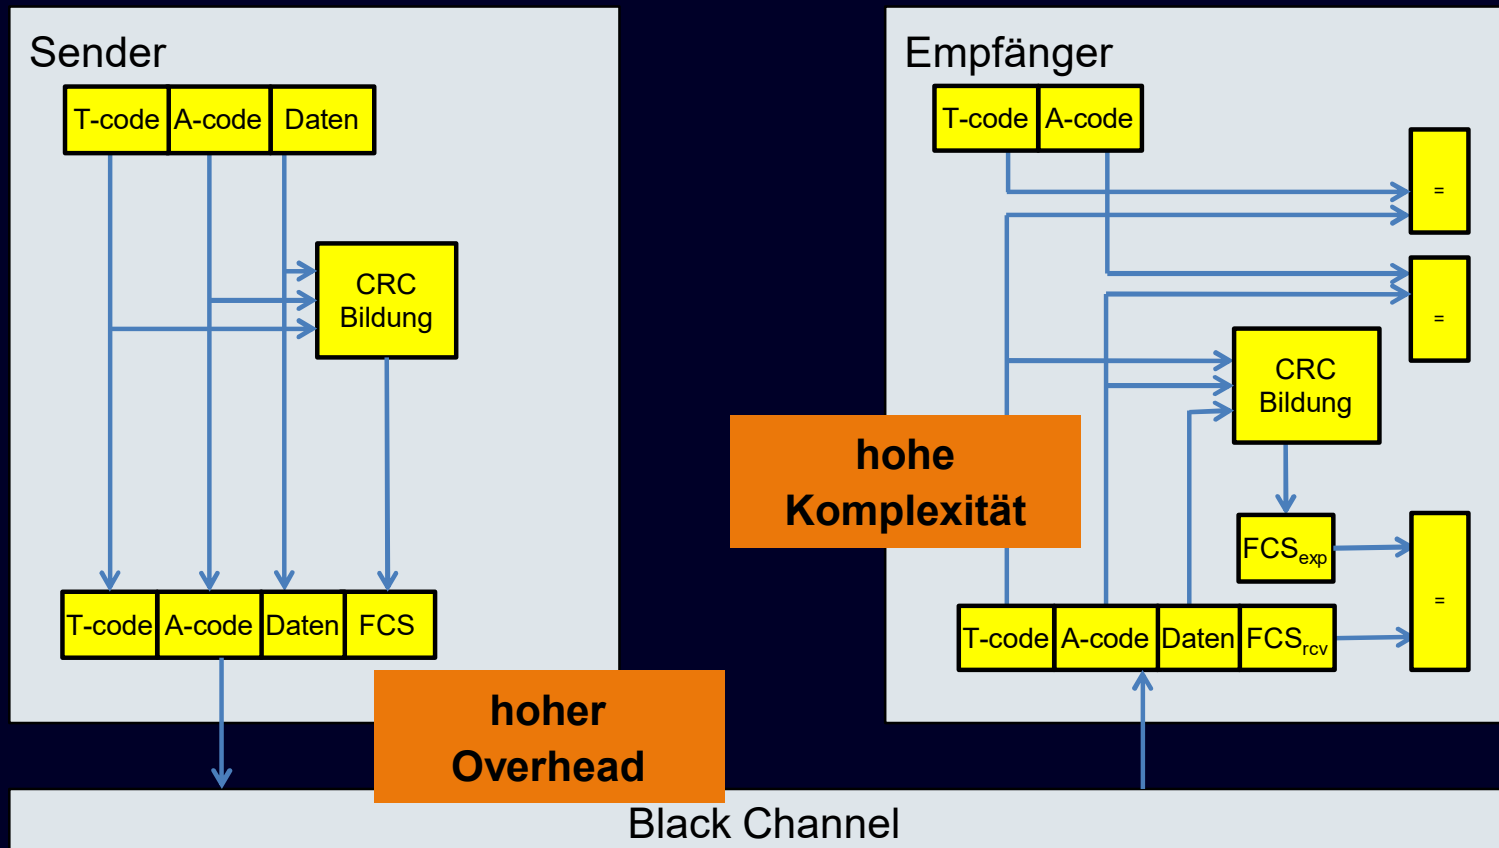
Sender

| T-code | A-code | Daten |
|---|---|---|

CRC Bildung

| T-code | A-code | Daten | FCS |
|---|---|---|---|

Empfänger

| T-code | A-code |
|---|---|

=

=

CRC Bildung

hohe Komplexität

$FCS_{exp}$

=

| T-code | A-code | Daten | $FCS_{rcv}$ |
|---|---|---|---|

hoher Overhead

Black Channel